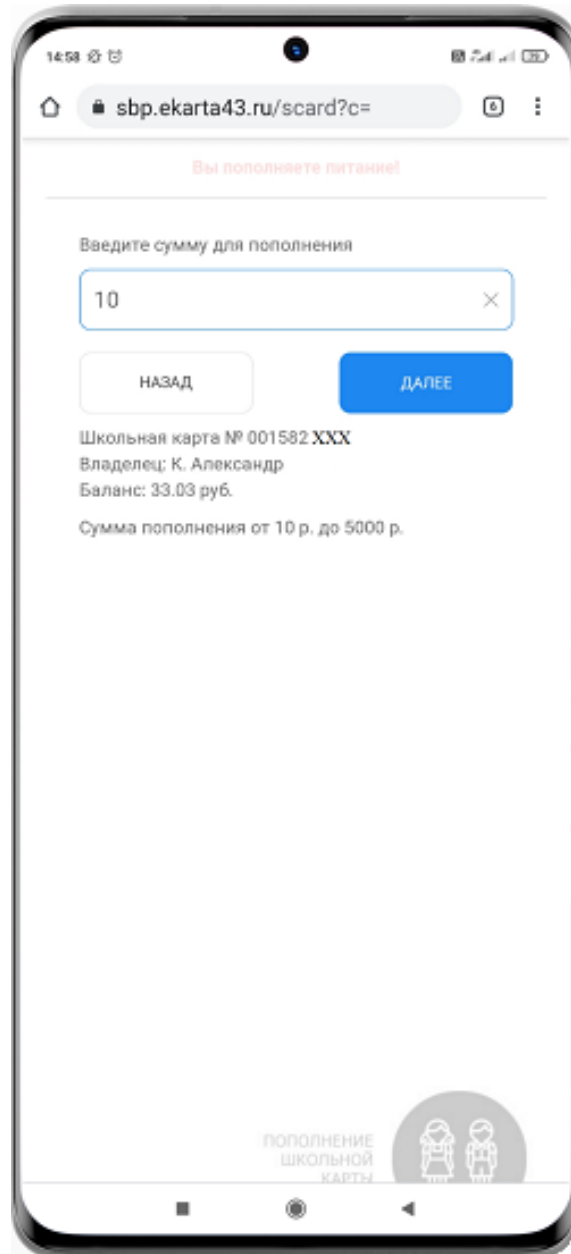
14:58

sbp.ekarta43.ru/scard?c=

6

Вы пополняете питание!

Введите сумму для пополнения

10

НАЗАД

ДАЛЕЕ

Школьная карта № 001582 XXX
Владелец: К. Александр
Баланс: 33.03 руб.

Сумма пополнения от 10 р. до 5000 р.

ПОПОЛНЕНИЕ ШКОЛЬНОЙ КАРТЫ